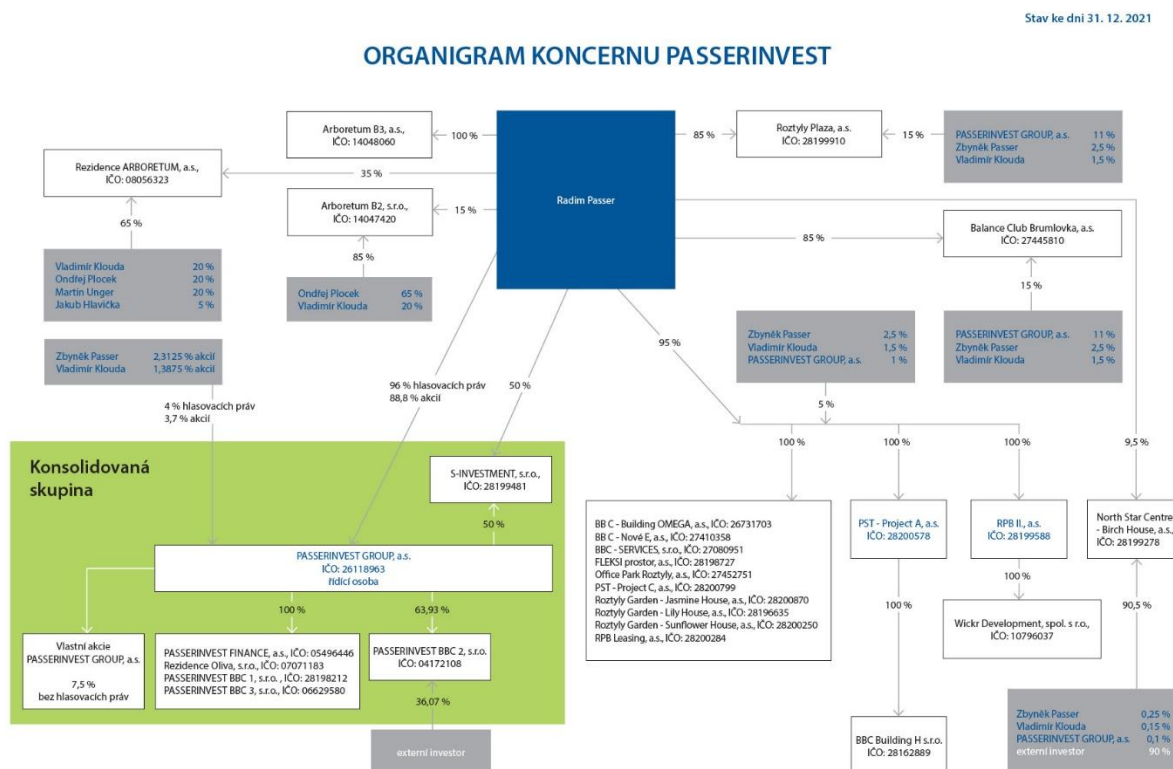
Stav ke dni 31. 12. 2021

ORGANIGRAM KONCERNU PASSERINVEST

Arboretum B3, a.s., IČO: 14048060

100 %

85 %

Roztyly Plaza, a.s. IČO: 28199910

15 %

| PASSERINVEST GROUP, a.s. | 11 % |
|---|---|
| Zbyněk Passer | 2,5 % |
| Vladimír Klouda | 1,5 % |

Rezidence ARBORETUM, a.s., IČO: 08056323

35 %

Arboretum B2, s.r.o., IČO: 14047420

15 %

Radim Passer

85 %

Balance Club Brumlovka, a.s. IČO: 27445810

65 %

85 %

15 %

| Vladimír Klouda | 20 % |
|---|---|
| Ondřej Plocek | 20 % |
| Martin Unger | 20 % |
| Jakub Hlavička | 5 % |

| Ondřej Plocek | 65 % |
|---|---|
| Vladimír Klouda | 20 % |

95 %

| Zbyněk Passer | 2,5 % |
|---|---|
| Vladimír Klouda | 1,5 % |
| PASSERINVEST GROUP, a.s. | 1 % |

| PASSERINVEST GROUP, a.s. | 11 % |
|---|---|
| Zbyněk Passer | 2,5 % |
| Vladimír Klouda | 1,5 % |

| Zbyněk Passer | 2,3125 % akcií |
|---|---|
| Vladimír Klouda | 1,3875 % akcií |

96 % hlasovacích práv 88,8 % akcií

50 %

5 %

4 % hlasovacích práv 3,7 % akcií

100 %

100 %

100 %

9,5 %

Konsolidovaná skupina

S-INVESTMENT, s.r.o., IČO: 28199481

50 %

PASSERINVEST GROUP, a.s. IČO: 26118963 řídící osoba

BB C - Building OMEGA, a.s., IČO: 26731703
BB C - Nové E, a.s., IČO: 27410358
BBC - SERVICES, s.r.o., IČO: 27080951
FLEKSI prostor, a.s., IČO: 28198727
Office Park Roztyly, a.s., IČO: 27452751
PST - Project C, a.s., IČO: 28200799
Roztyly Garden - Jasmine House, a.s., IČO: 28200870
Roztyly Garden - Lily House, a.s., IČO: 28196635
Roztyly Garden - Sunflower House, a.s., IČO: 28200250
RPB Leasing, a.s., IČO: 28200284

PST - Project A, a.s. IČO: 28200578

RPB II., a.s. IČO: 28199588

North Star Centre - Birch House, a.s., IČO: 28199278

100 %

63,93 %

100 %

100 %

90,5 %

Vlastní akcie PASSERINVEST GROUP, a.s.

7,5 % bez hlasovacích práv

PASSERINVEST FINANCE, a.s., IČO: 05496446
Rezidence Oliva, s.r.o., IČO: 07071183
PASSERINVEST BBC 1, s.r.o. , IČO: 28198212
PASSERINVEST BBC 3, s.r.o., IČO: 06629580

PASSERINVEST BBC 2, s.r.o. IČO: 04172108

Wickr Development, spol. s r.o., IČO: 10796037

36,07 %

BBC Building H s.r.o. IČO: 28162889

| Zbyněk Passer | 0,25 % |
|---|---|
| Vladimír Klouda | 0,15 % |
| PASSERINVEST GROUP, a.s. | 0,1 % |
| externí investor | 90 % |

externí investor